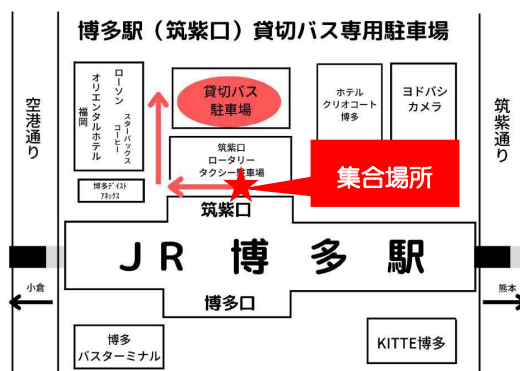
博多駅（筑紫口）貸切バス専用駐車場

ローソン

オリエンタルホテル福岡

スターバックスコーヒー

貸切バス駐車場

ホテルクリオコート博多

ヨドバシカメラ

空港通り

筑紫通り

筑紫口ロータリータクシー駐車場

集合場所

博多デイストアネックス

筑紫口

ＪＲ　博　多　駅

小倉

熊本

博多口

博多バスターミナル

KITTE博多